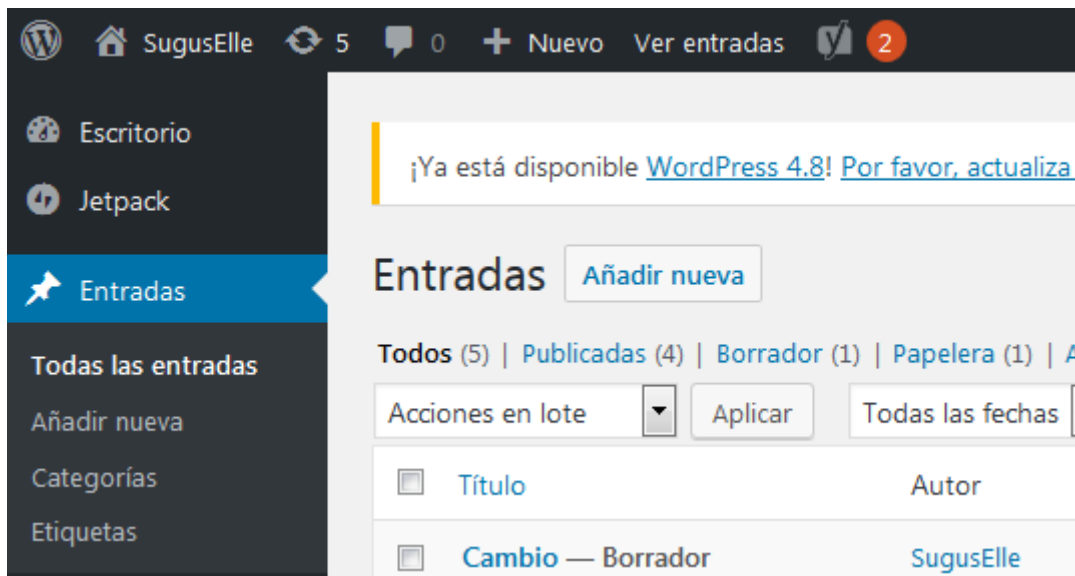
SugusElle 5 0 Nuevo Ver entradas 2

Escritorio
Jetpack
Entradas
Todas las entradas
Añadir nueva
Categorías
Etiquetas

¡Ya está disponible WordPress 4.8! Por favor, actualiza

Entradas Añadir nueva

Todos (5) | Publicadas (4) | Borrador (1) | Papelera (1) | A

Acciones en lote Aplicar Todas las fechas

| | Título | Autor |
|---|---|---|
| | Cambio — Borrador | SugusElle |